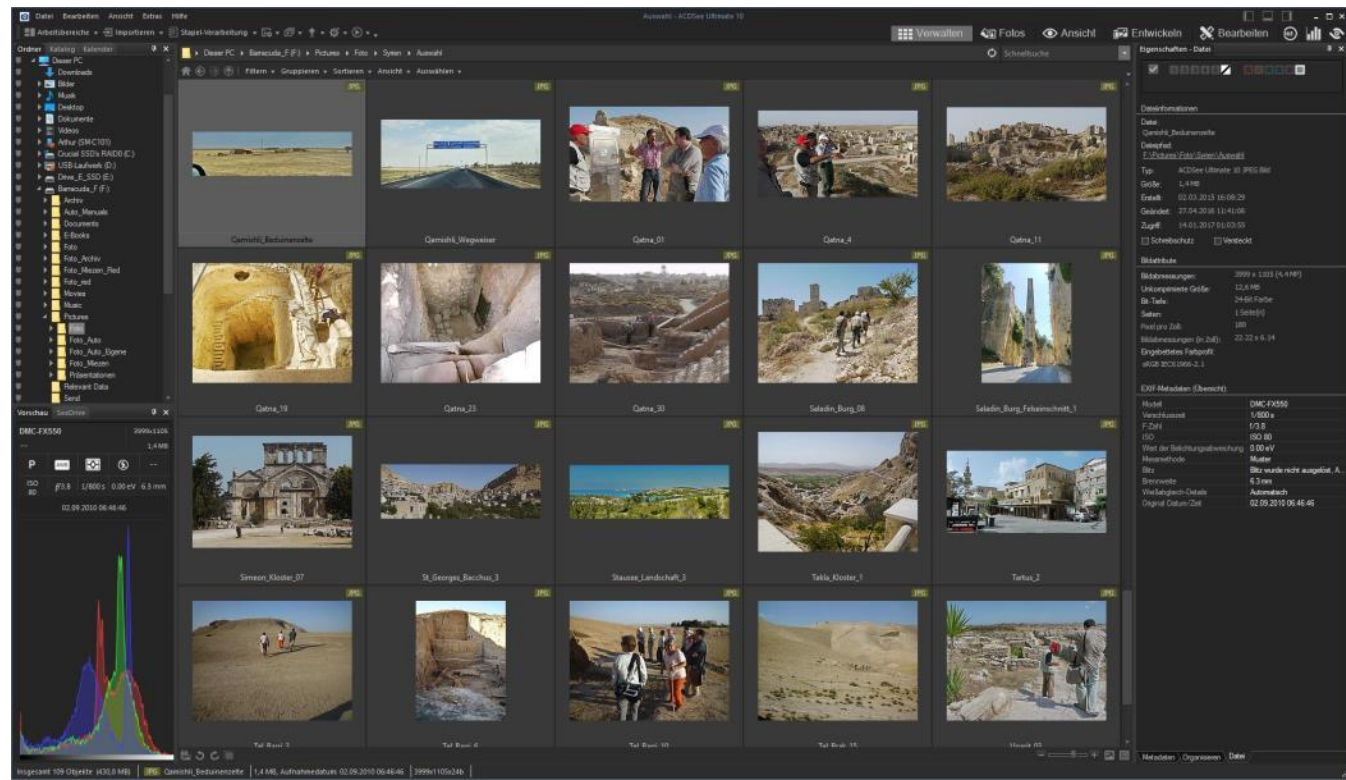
Datei Bearbeiten Ansicht Extras Hilfe

Auswahl - ACDSee Ultimate 10

Arbeitsbereiche Importieren Stapel-Verarbeitung

Verwalten Fotos Ansicht Entwickeln Bearbeiten

Ordner Katalog Kalender

Dieser PC
Downloads
Bilder
Musik
Desktop
Dokumente
Videos
Arthur (SWC101)
Crucial SSD's RAID0 (C:)
USB-Laufwerk (D:)
Drive_E_SSD (E:)
Barracuda_F (F:)
Archiv
Auto_Manuals
Documents
E-Books
Foto
Foto_Archiv
Foto_Messen_Red
Foto_red
Movies
Music
Pictures
Foto
Foto_Auto
Foto_Auto_Eigene
Foto_Messen
Präsentationen
Relevant Data
Send

Vorschau SeeDrive

DMC-FX550 3999x1105
1,4 MB
P
ISO 80 f/3.8 1/800 s 0.00 eV 6.3 mm
02.09.2010 06:46:46

Dieser PC ▸ Barracuda_F (F:) ▸ Pictures ▸ Foto ▸ Syrien ▸ Auswahl

Schnellsuche

Filtern Gruppieren Sortieren Ansicht Auswählen

JPG
Qamishli_Beduinenzelte
Qamishli_Wegweiser
Qatna_01
Qatna_4
Qatna_11
Qatna_19
Qatna_23
Qatna_30
Saladin_Burg_08
Saladin_Burg_Felseinschnitt_1
Simeon_Kloster_07
St_Georges_Bacchus_3
Stausee_Landschaft_3
Takla_Kloster_1
Tartus_2
Tel_Barri_2
Tel_Barri_4
Tel_Barri_10
Tel_Brak_15
Ugarit_02

Eigenschaften - Datei

Dateiinformationen
Datei:
Qamishli_Beduinenzelte
Dateipfad:
F:\Pictures\Foto\Syrien\Auswahl
Typ: ACDSee Ultimate 10 JPEG Bild
Größe: 1,4 MB
Erstellt: 01.03.2015 16:09:29
Geändert: 27.04.2016 11:41:06
Zugriff: 14.01.2017 01:03:55
Schreibschutz Versteckt

Bildattribute
Bildabmessungen: 3999 x 1105 (4,4 MP)
Unkomprimierte Größe: 12,6 MB
Bit-Tiefe: 24-Bit Farbe
Seiten: 1 Seite(n)
Pixel pro Zoll: 180
Bildabmessungen (in Zoll): 22.22 x 6.14
Eingebettetes Farbprofil
sRGB IEC61966-2.1

EXIF-Metadaten (Übersicht)
Modell DMC-FX550
Verschlusszeit 1/800 s
F-Zahl f/3.8
ISO ISO 80
Wert der Belichtungsabweichung 0.00 eV
Messmethode Muster
Blitz Blitz wurde nicht ausgelöst, A...
Brennweite 6.3 mm
Weißabgleich-Details Automatisch
Original Datum/Zeit 02.09.2010 06:46:46

Metadaten Organisieren Datei

Insgesamt 109 Objekte (430,8 MB) | JPG Qamishli_Beduinenzelte | 1,4 MB, Aufnahmedatum: 02.09.2010 06:46:46 | 3999x1105x24b